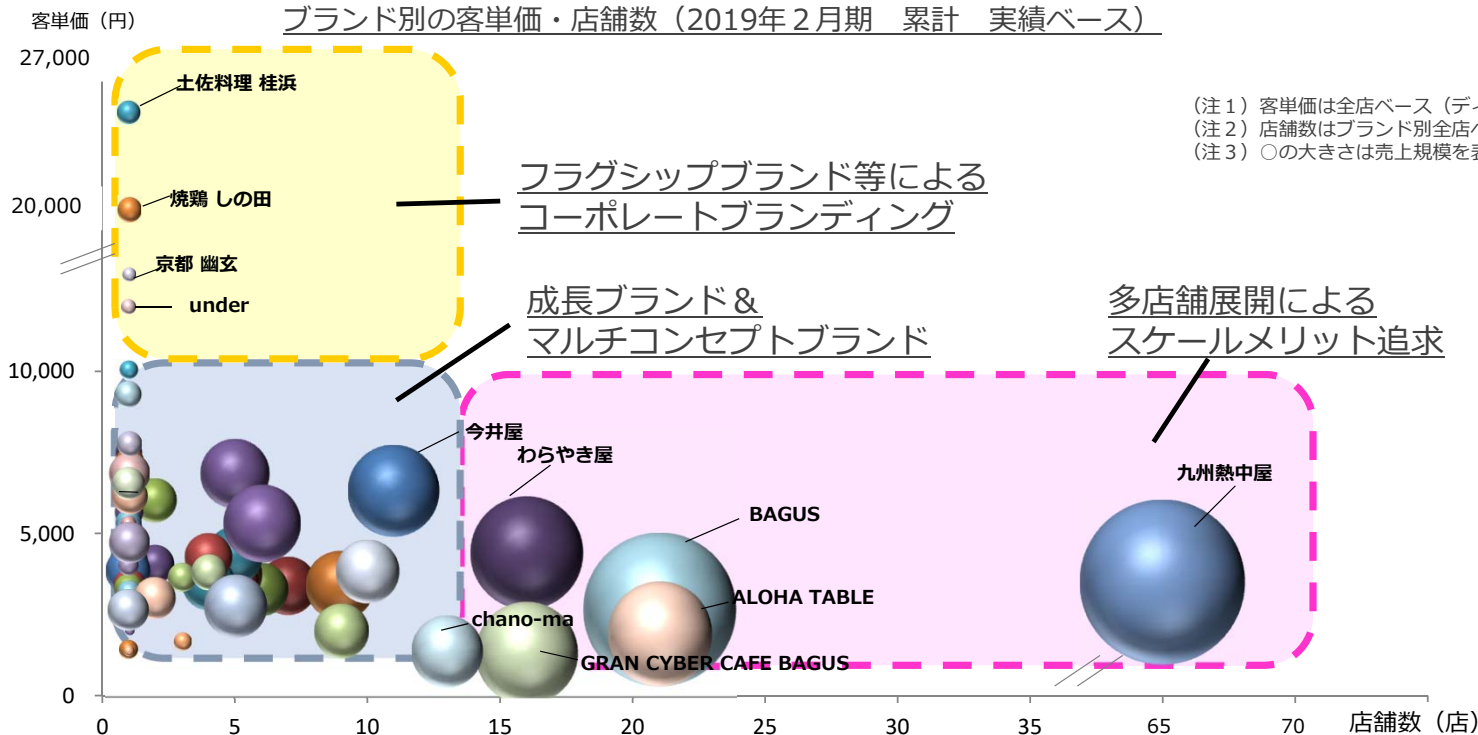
客単価（円）

ブランド別の客単価・店舗数（2019年２月期　累計　実績ベース）

（注１）客単価は全店ベース（ディ
（注２）店舗数はブランド別全店ベ
（注３）○の大きさは売上規模を表

27,000
20,000
10,000
5,000
0

土佐料理 桂浜
焼鶏 しの田
京都 幽玄
under

フラグシップブランド等による
コーポレートブランディング

成長ブランド＆
マルチコンセプトブランド

多店舗展開による
スケールメリット追求

今井屋
わらやき屋
BAGUS
ALOHA TABLE
chano-ma
GRAN CYBER CAFE BAGUS
九州熱中屋

0
5
10
15
20
25
30
35
65
70
店舗数（店）